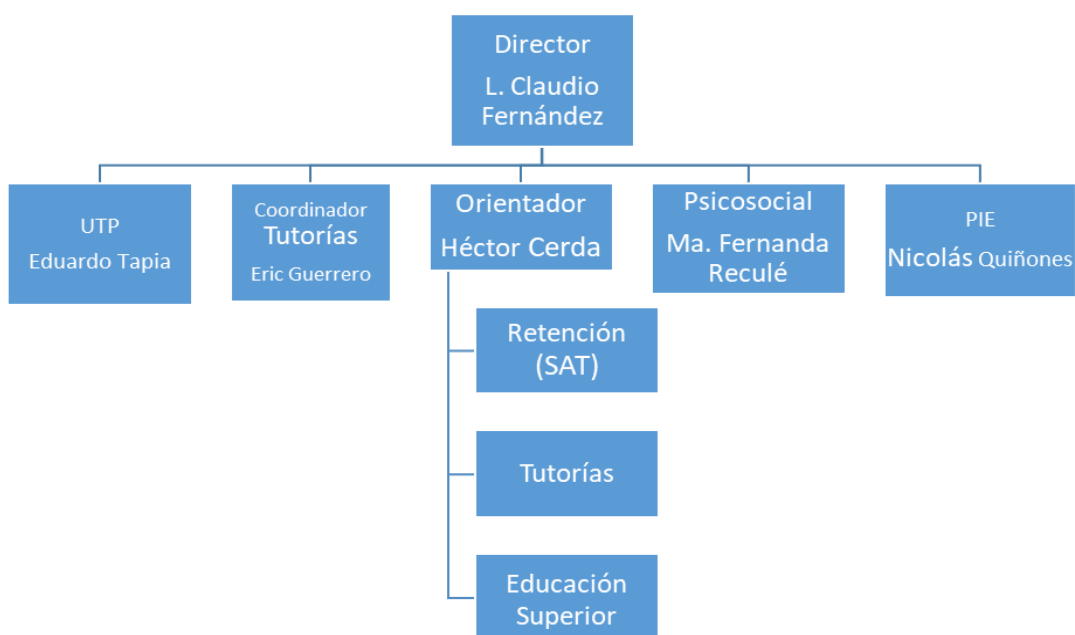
Director
L. Claudio Fernández

UTP
Eduardo Tapia

Coordinador
Tutorías
Eric Guerrero

Orientador
Héctor Cerda

Psicosocial
Ma. Fernanda Reculé

PIE
Nicolás Quiñones

Retención (SAT)

Tutorías

Educación Superior